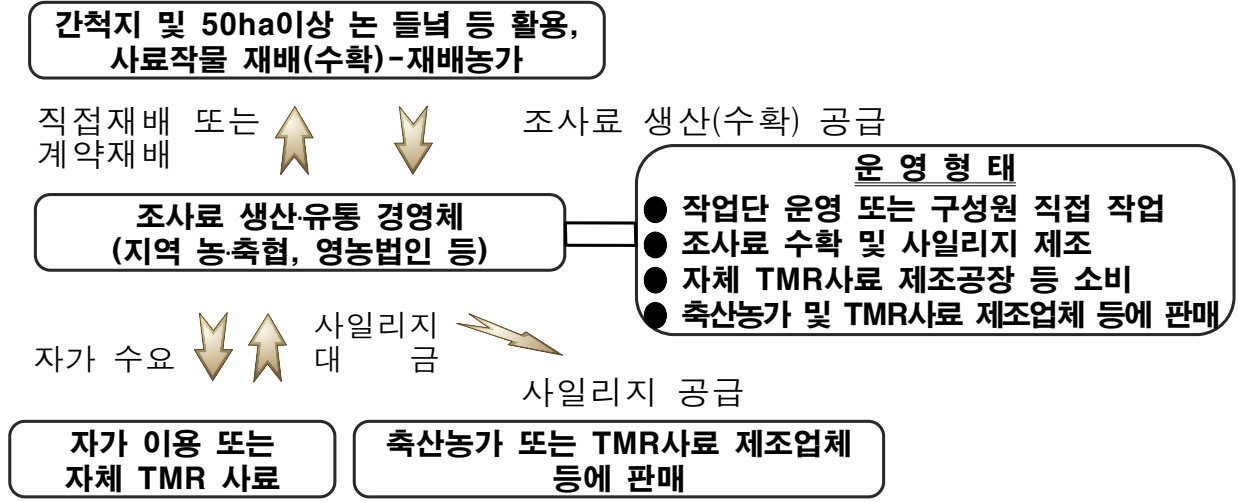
간척지 및 50ha이상 논 들녘 등 활용, 사료작물 재배(수확)-재배농가

직접재배 또는 계약재배

조사료 생산(수확) 공급

조사료 생산·유통 경영체 (지역 농·축협, 영농법인 등)

운 영 형 태

● 작업단 운영 또는 구성원 직접 작업
● 조사료 수확 및 사일리지 제조
● 자체 TMR사료 제조공장 등 소비
● 축산농가 및 TMR사료 제조업체 등에 판매

자가 수요

사일리지 대 금

사일리지 공급

자가 이용 또는 자체 TMR 사료

축산농가 또는 TMR사료 제조업체 등에 판매